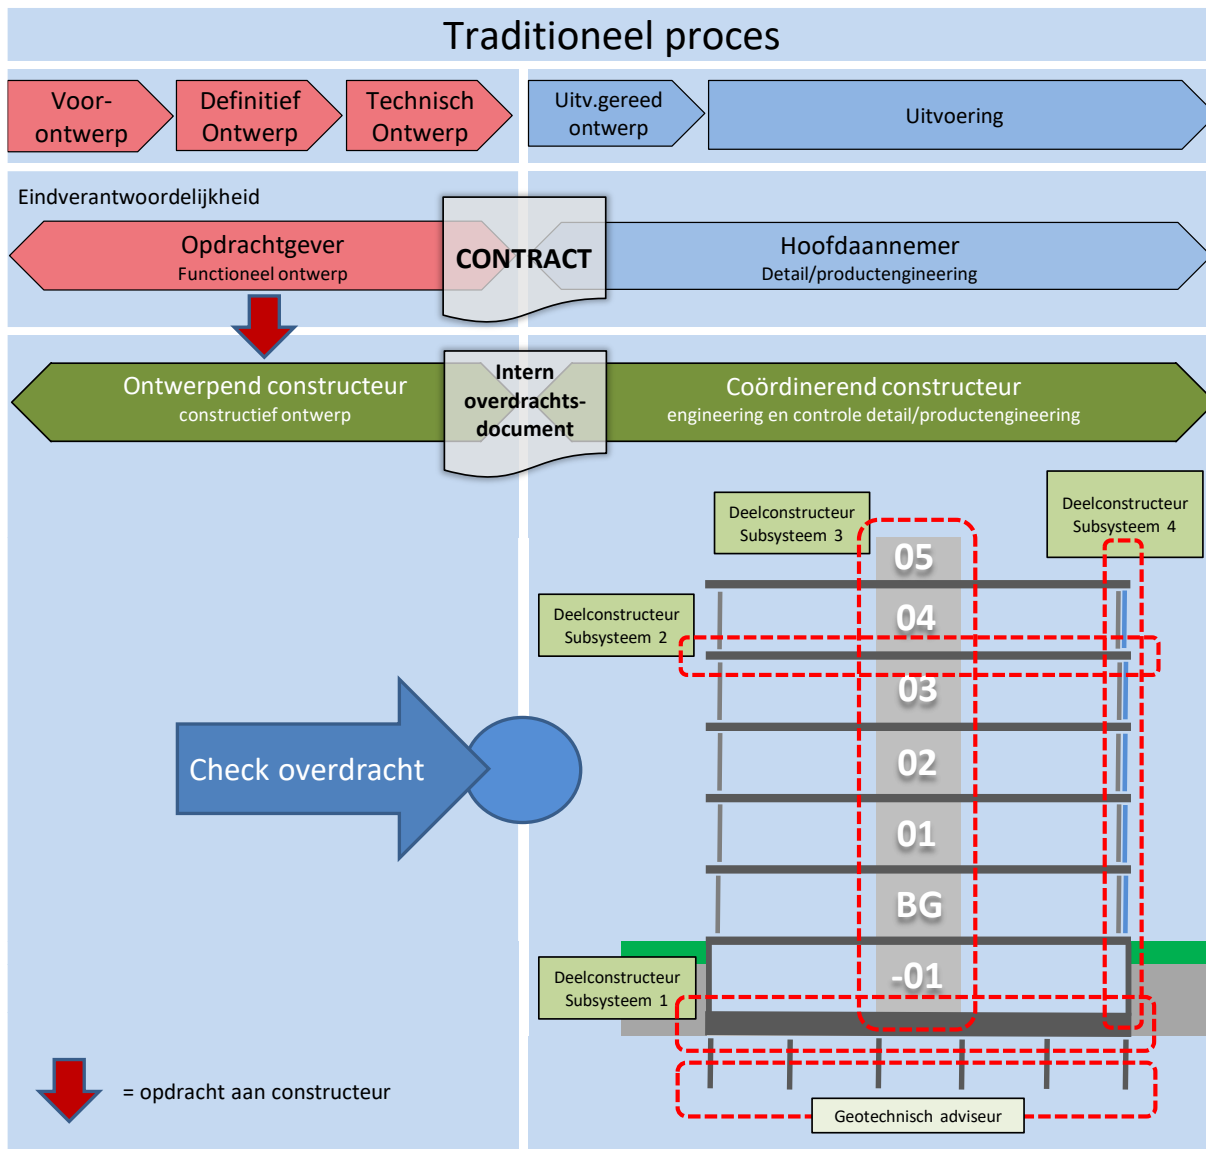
Traditioneel proces

Voorontwerp

Definitief Ontwerp

Technisch Ontwerp

Uitv.gereed ontwerp

Uitvoering

Eindverantwoordelijkheid

Opdrachtgever
Functioneel ontwerp

CONTRACT

Hoofdaannemer
Detail/productengineering

Ontwerpend constructeur
constructief ontwerp

Intern overdrachtsdocument

Coördinerend constructeur
engineering en controle detail/productengineering

Deelconstructeur Subsysteem 3

Deelconstructeur Subsysteem 4

Deelconstructeur Subsysteem 2

05
04
03
02
01
BG
-01

Check overdracht

Deelconstructeur Subsysteem 1

= opdracht aan constructeur

Geotechnisch adviseur